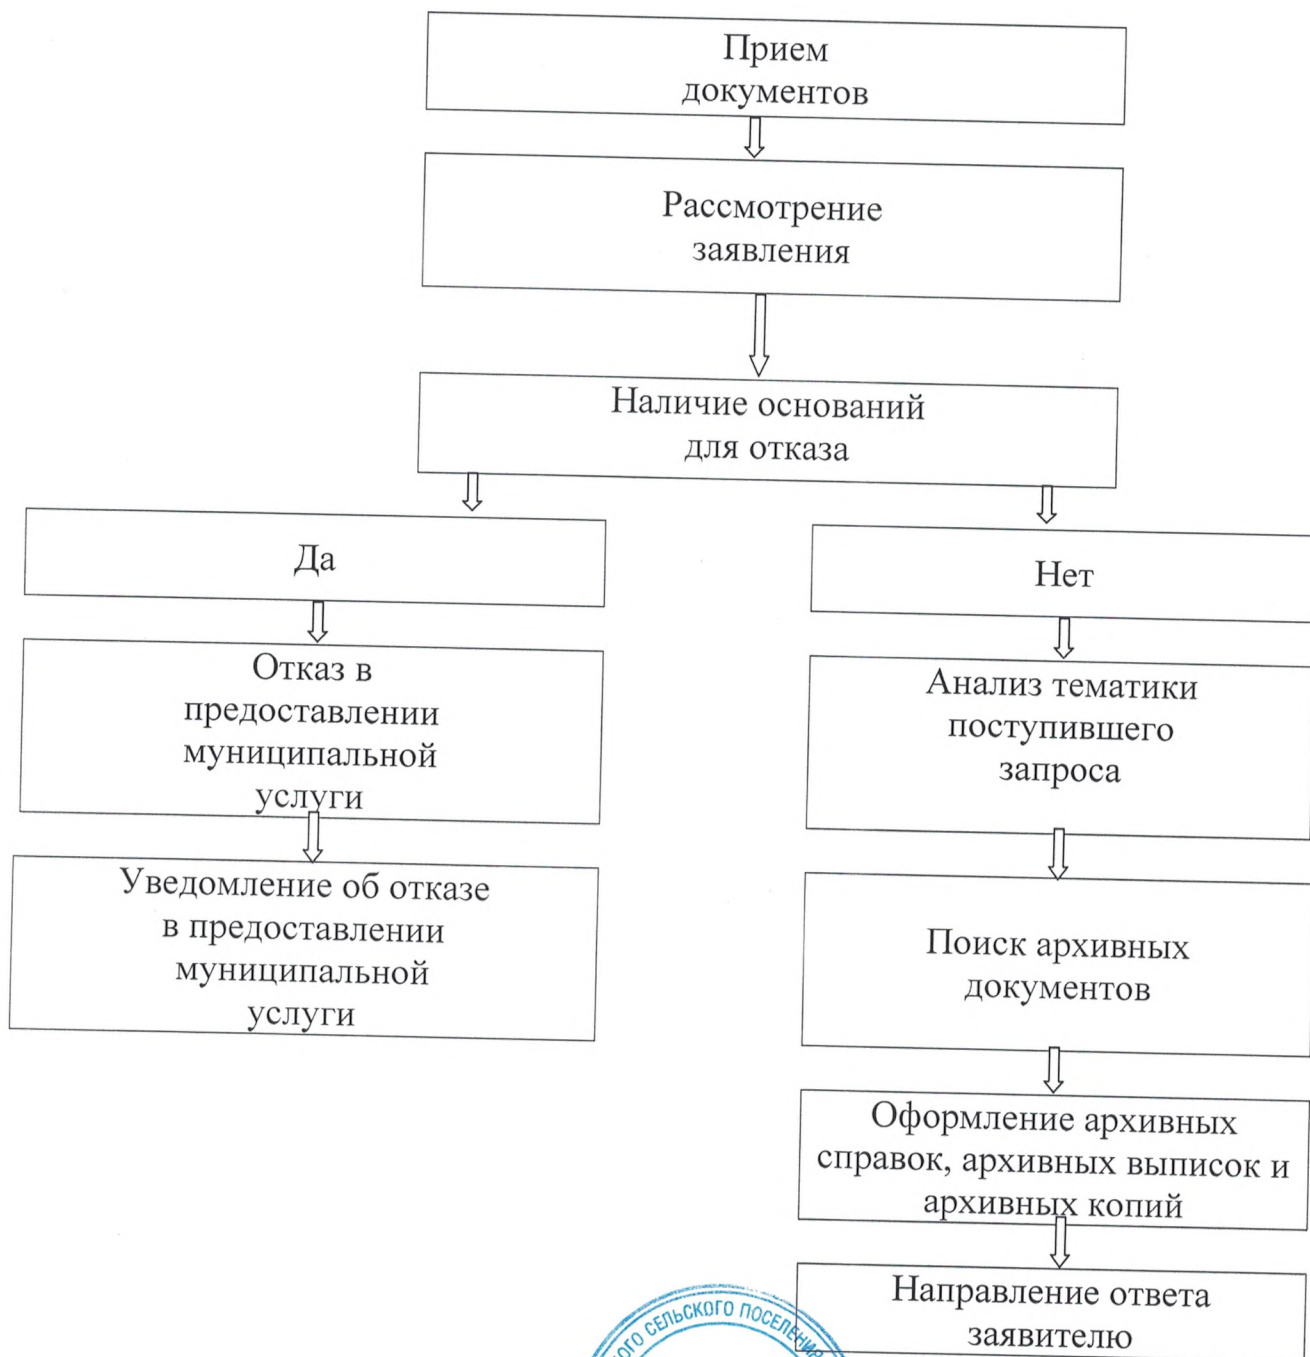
Прием документов

Рассмотрение заявления

Наличие оснований для отказа

Да

Отказ в предоставлении муниципальной услуги

Уведомление об отказе в предоставлении муниципальной услуги

Нет

Анализ тематики поступившего запроса

Поиск архивных документов

Оформление архивных справок, архивных выписок и архивных копий

Направление ответа заявителю

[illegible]ого сельского поселени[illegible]